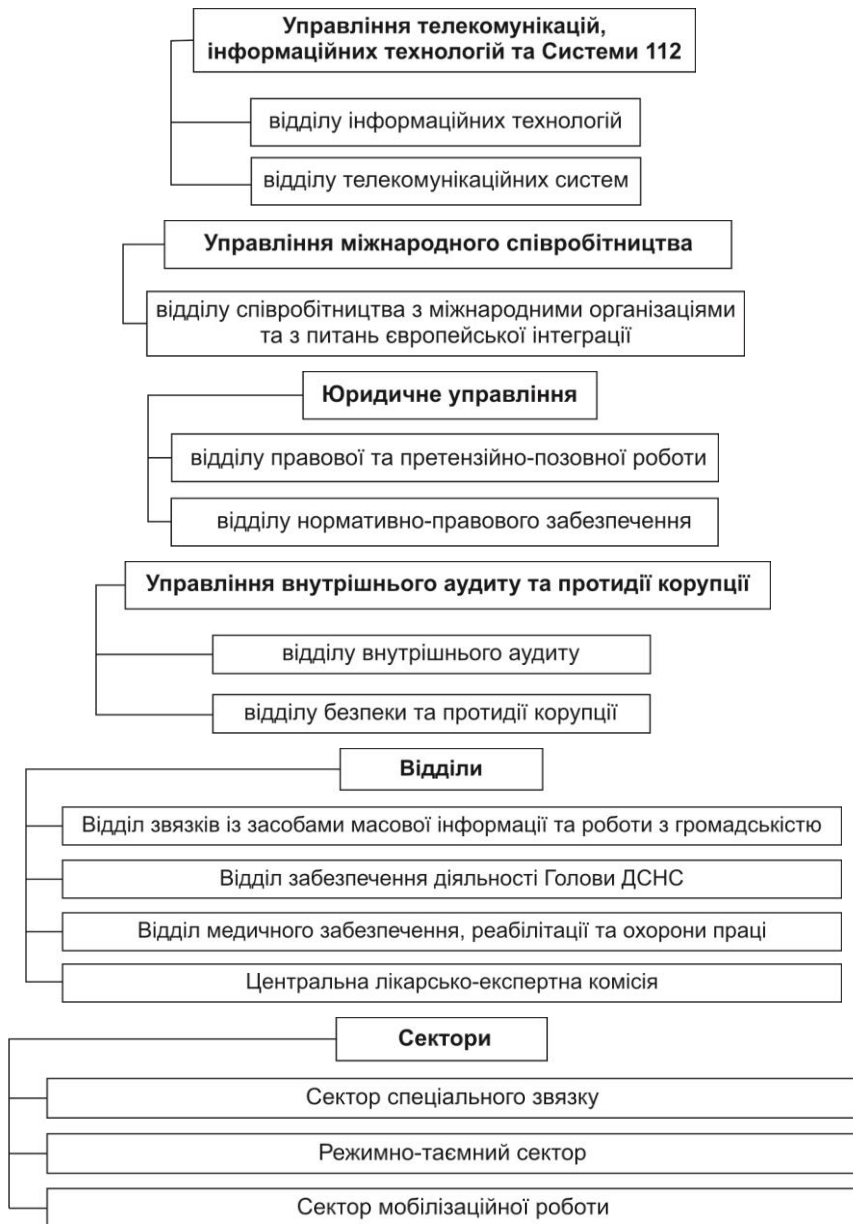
Управління телекомунікацій, інформаційних технологій та Системи 112

відділу інформаційних технологій

відділу телекомунікаційних систем

Управління міжнародного співробітництва

відділу співробітництва з міжнародними організаціями та з питань європейської інтеграції

Юридичне управління

відділу правової та претензійно-позовної роботи

відділу нормативно-правового забезпечення

Управління внутрішнього аудиту та протидії корупції

відділу внутрішнього аудиту

відділу безпеки та протидії корупції

Відділи

Відділ звязків із засобами масової інформації та роботи з громадськістю

Відділ забезпечення діяльності Голови ДСНС

Відділ медичного забезпечення, реабілітації та охорони праці

Центральна лікарсько-експертна комісія

Сектори

Сектор спеціального звязку

Режимно-таємний сектор

Сектор мобілізаційної роботи